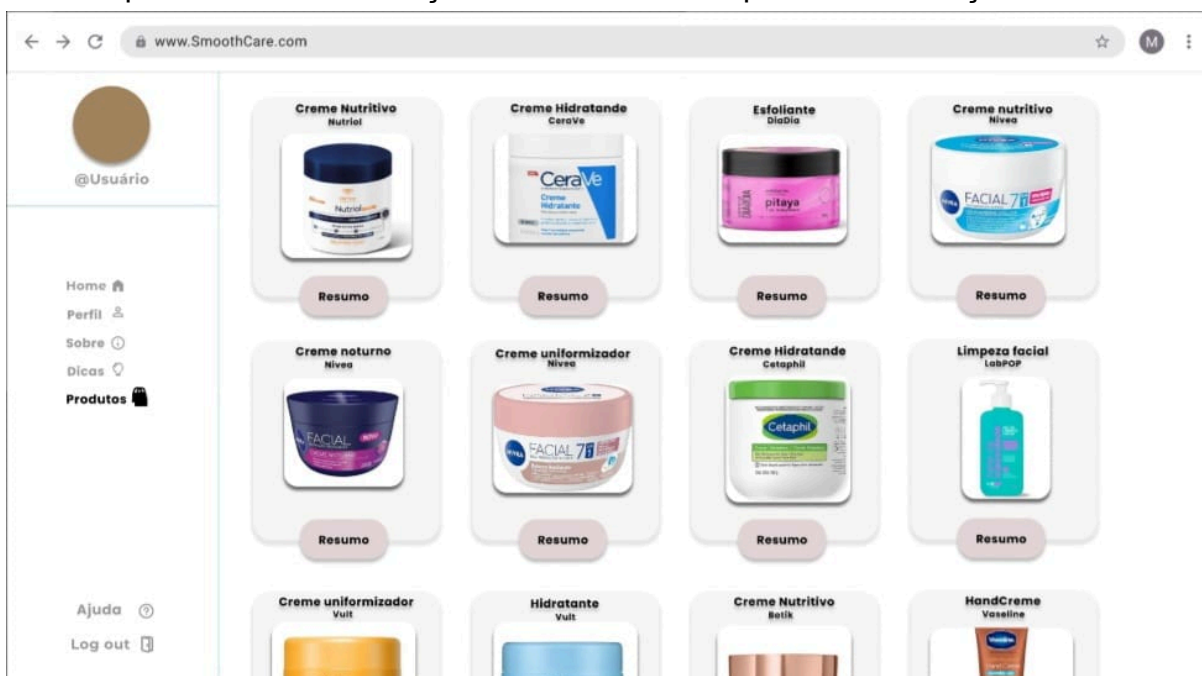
www.SmoothCare.com

M

@Usuário

Home
Perfil
Sobre
Dicas
Produtos

Ajuda
Log out

Creme Nutritivo
Nutriol
Resumo

Creme Hidratande
CeraVe
CeraVe
Creme Hidratante
Resumo

Esfoliante
DiaDia
pitaya
Resumo

Creme nutritivo
Nivea
FACIAL 7
Resumo

Creme noturno
Nivea
FACIAL
Resumo

Creme uniformizador
Nivea
FACIAL 7
Resumo

Creme Hidratande
Cetaphil
Cetaphil
Resumo

Limpeza facial
LabPOP
Resumo

Creme uniformizador
Vult

Hidratante
Vult

Creme Nutritivo
Betik

HandCreme
Vaseline
Vaseline